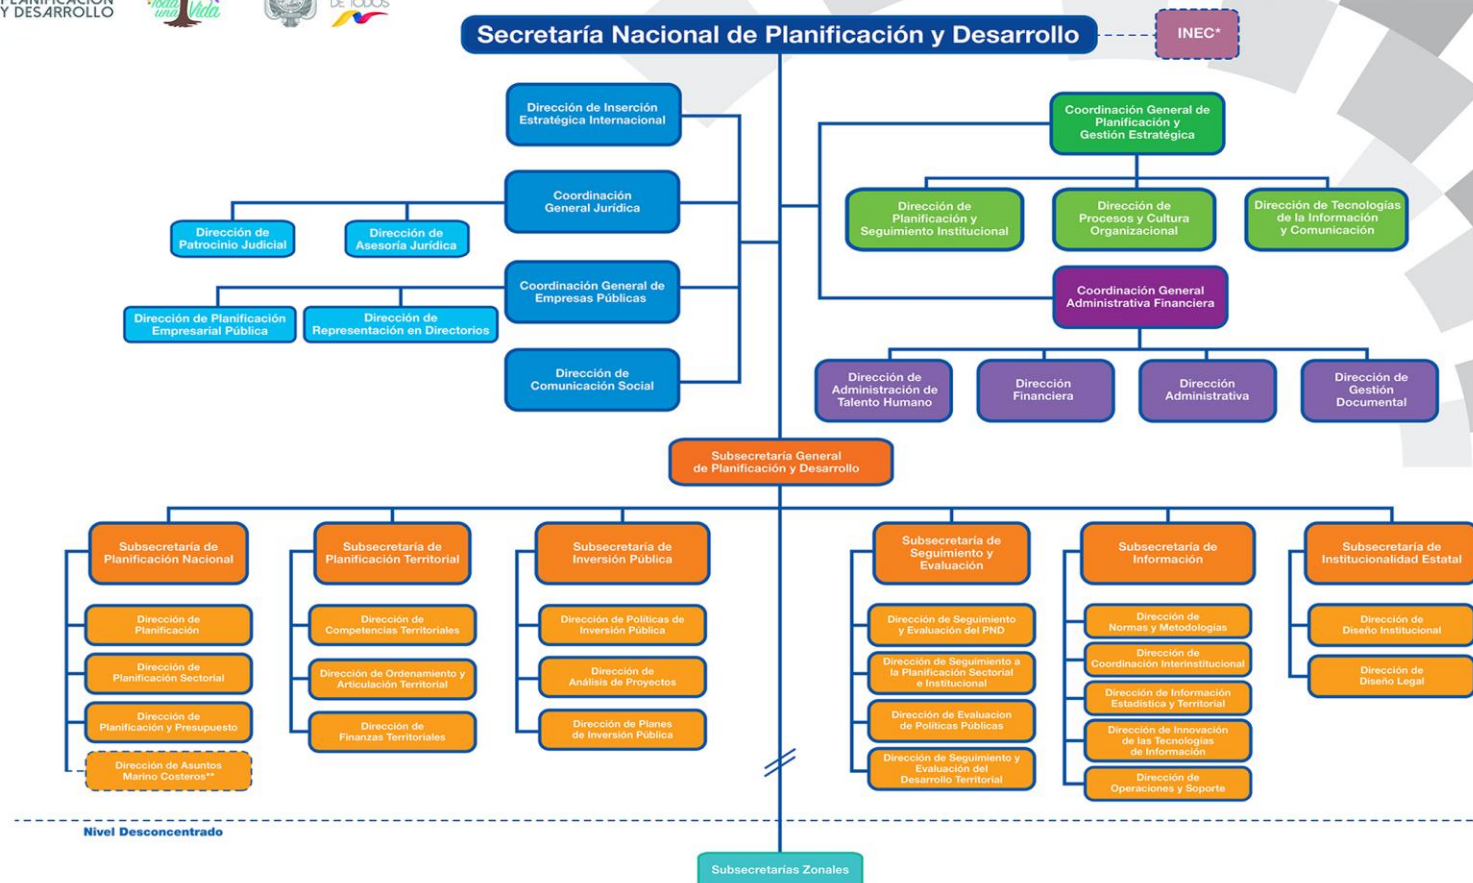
PLANIFICACIÓN Y DESARROLLO

Toda una Vida

DE TODOS

Secretaría Nacional de Planificación y Desarrollo

INEC*

Dirección de Inserción Estratégica Internacional

Coordinación General Jurídica

Dirección de Patrocinio Judicial

Dirección de Asesoría Jurídica

Coordinación General de Empresas Públicas

Dirección de Planificación Empresarial Pública

Dirección de Representación en Directorios

Dirección de Comunicación Social

Coordinación General de Planificación y Gestión Estratégica

Dirección de Planificación y Seguimiento Institucional

Dirección de Procesos y Cultura Organizacional

Dirección de Tecnologías de la Información y Comunicación

Coordinación General Administrativa Financiera

Dirección de Administración de Talento Humano

Dirección Financiera

Dirección Administrativa

Dirección de Gestión Documental

Subsecretaría General de Planificación y Desarrollo

Subsecretaría de Planificación Nacional

Dirección de Planificación

Dirección de Planificación Sectorial

Dirección de Planificación y Presupuesto

Dirección de Asuntos Marino Costeros**

Subsecretaría de Planificación Territorial

Dirección de Competencias Territoriales

Dirección de Ordenamiento y Articulación Territorial

Dirección de Finanzas Territoriales

Subsecretaría de Inversión Pública

Dirección de Políticas de Inversión Pública

Dirección de Análisis de Proyectos

Dirección de Planes de Inversión Pública

Subsecretaría de Seguimiento y Evaluación

Dirección de Seguimiento y Evaluación del PND

Dirección de Seguimiento a la Planificación Sectorial e Institucional

Dirección de Evaluacion de Políticas Públicas

Dirección de Seguimiento y Evaluación del Desarrollo Territorial

Subsecretaría de Información

Dirección de Normas y Metodologías

Dirección de Coordinación Interinstitucional

Dirección de Información Estadística y Territorial

Dirección de Innovación de las Tecnologías de Información

Dirección de Operaciones y Soporte

Subsecretaría de Institucionalidad Estatal

Dirección de Diseño Institucional

Dirección de Diseño Legal

Nivel Desconcentrado

Subsecretarías Zonales